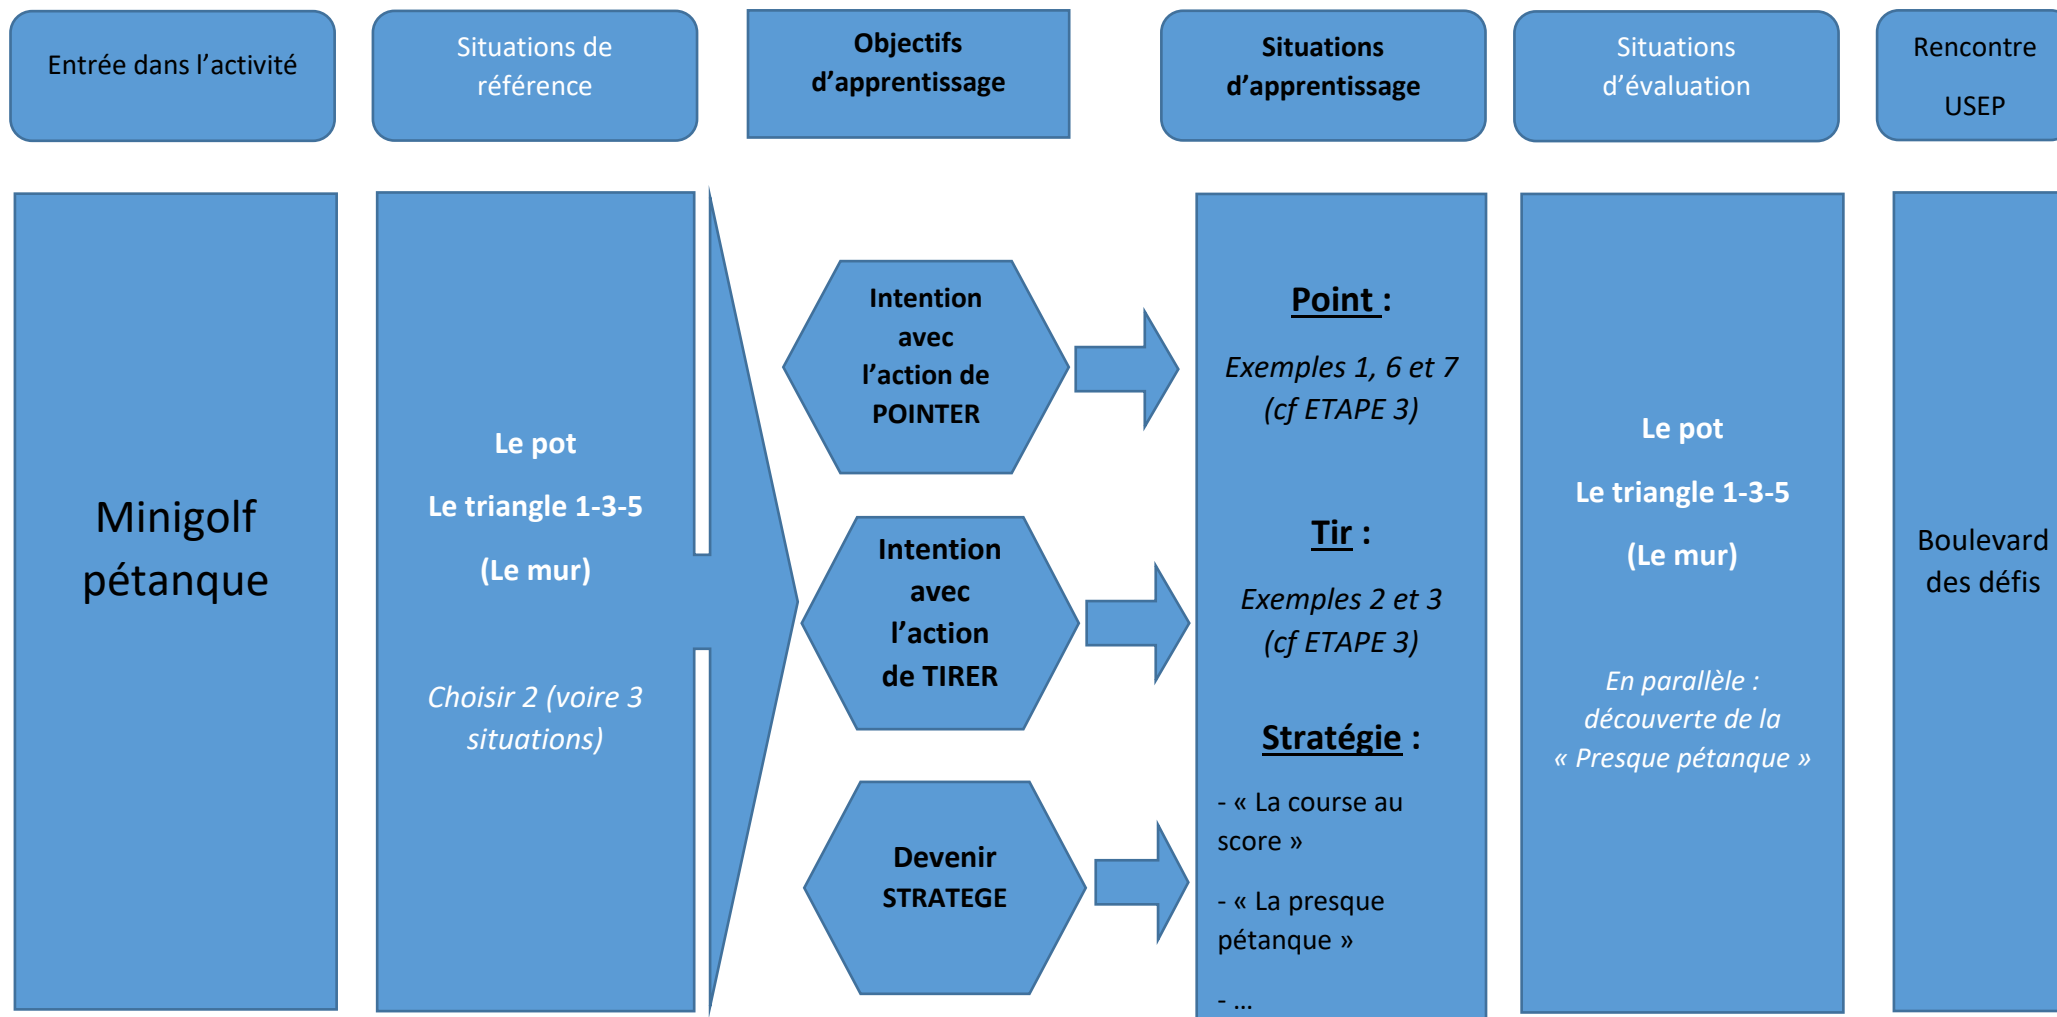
Entrée dans l'activité

Situations de référence

Objectifs d'apprentissage

Situations d'apprentissage

Situations d'évaluation

Rencontre USEP

Minigolf pétanque

Le pot

Le triangle 1-3-5

(Le mur)

Choisir 2 (voire 3 situations)

Intention avec l'action de POINTER

Intention avec l'action de TIRER

Devenir STRATEGE

Point :

Exemples 1, 6 et 7 (cf ETAPE 3)

Tir :

Exemples 2 et 3 (cf ETAPE 3)

Stratégie :

- « La course au score »

- « La presque pétanque »

- …

Le pot

Le triangle 1-3-5

(Le mur)

En parallèle : découverte de la « Presque pétanque »

Boulevard des défis